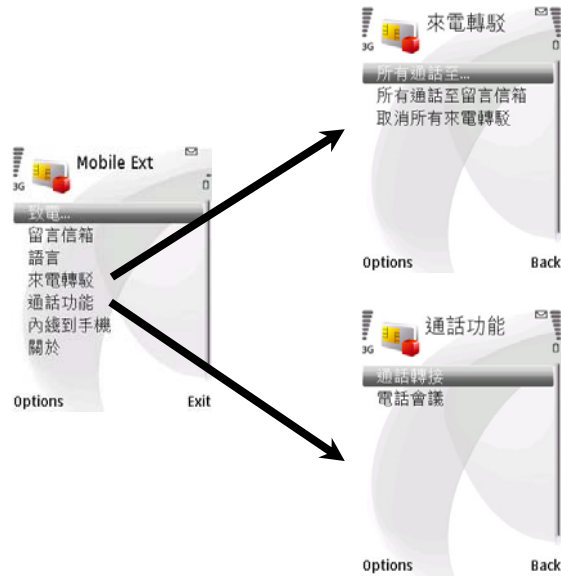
3G
Mobile Ext
致電...
留言信箱
語言
來電轉駁
通話功能
內綫到手機
關於
Options
Exit

3G
來電轉駁
所有通話至...
所有通話至留言信箱
取消所有來電轉駁
Options
Back

3G
通話功能
通話轉接
電話會議
Options
Back